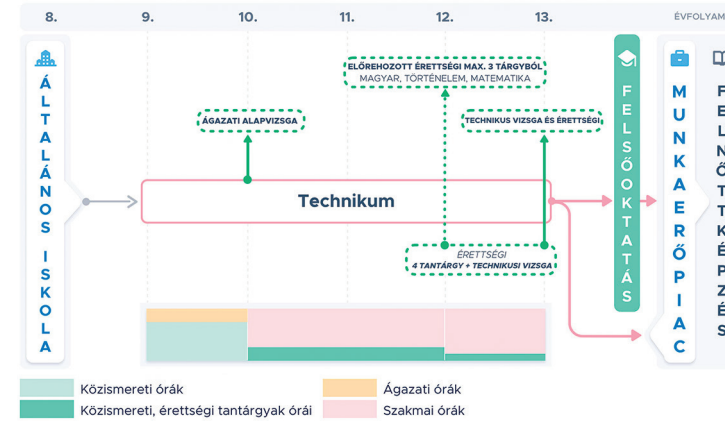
8. 9. 10. 11. 12. 13. ÉVFOLYAM

ÁLTALÁNOS ISKOLA

ÁGAZATI ALAPVIZSGA

ELŐREHOZOTT ÉRETTSÉGI MAX. 2 TÁRGYBÓL
MAGYAR, TÖRTÉNELEM, MATEMATIKA

TECHNIKUS VIZSGA ÉS ÉRETTSÉGI

Technikum

ÉRETTSÉGI
4 TANTÁRGY + TECHNIKUSI VIZSGA

FELSŐOKTATÁS

MUNKAERŐPIAC

F
E
L
N
Ő
T
T
K
É
P
Z
É
S

Közismereti órák
Ágazati órák
Közismereti, érettségi tantárgyak órái
Szakmai órák